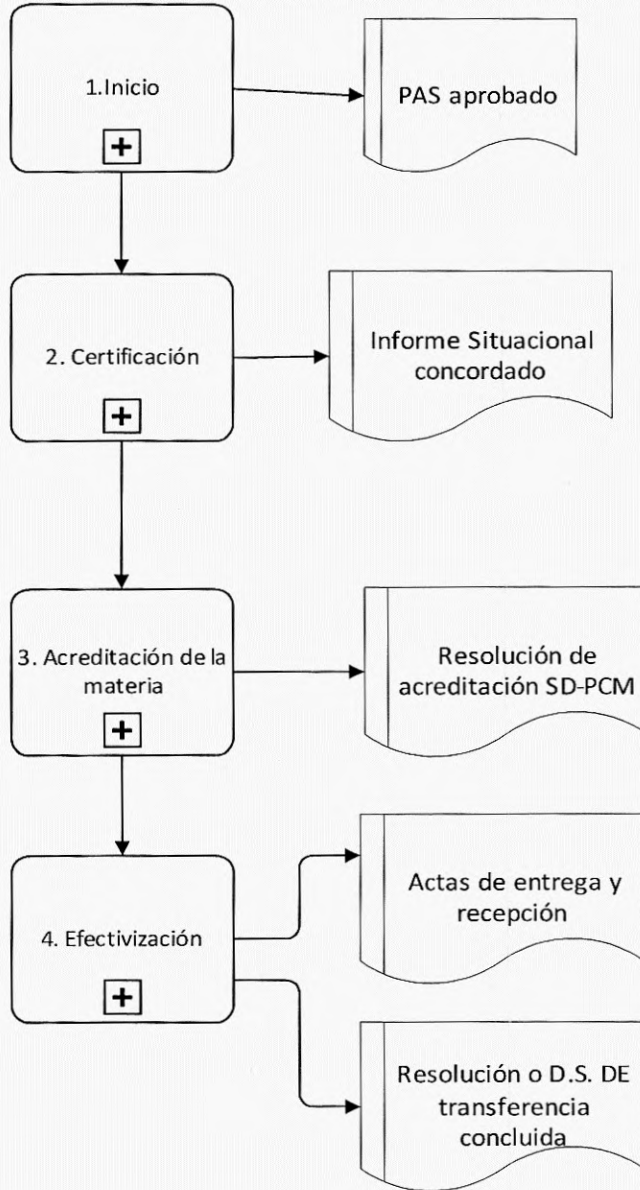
1.Inicio

PAS aprobado

2. Certificación

Informe Situacional concordado

3. Acreditación de la materia

Resolución de acreditación SD-PCM

4. Efectivización

Actas de entrega y recepción

Resolución o D.S. DE transferencia concluida